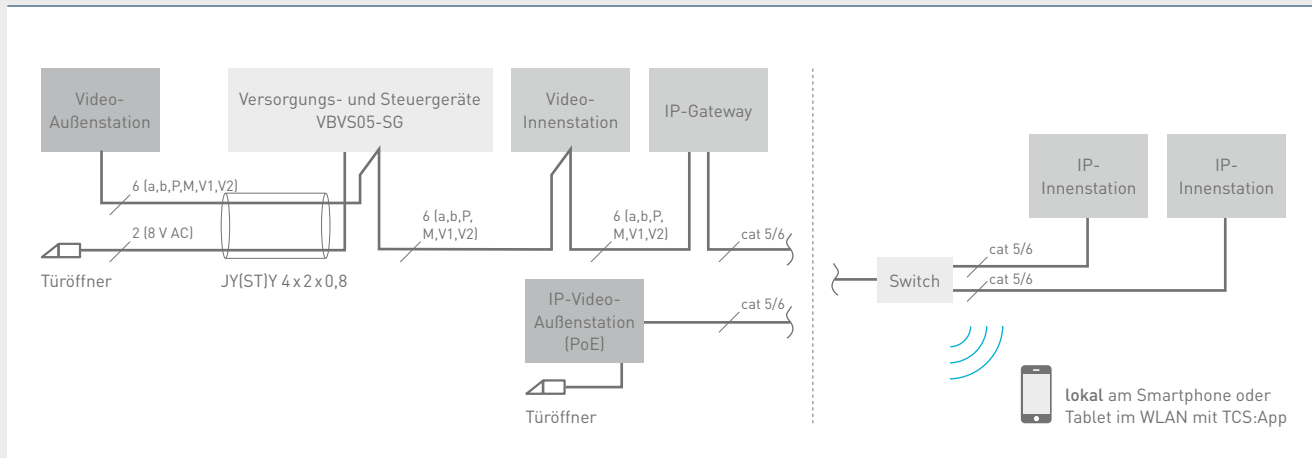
Video-Außenstation

Versorgungs- und Steuergeräte VBVS05-SG

Video-Innenstation

IP-Gateway

6 (a,b,P,M,V1,V2)

2 (8 V AC)

Türöffner

JY(ST)Y 4 x 2 x 0,8

6 (a,b,P, M,V1,V2)

6 (a,b,P, M,V1,V2)

cat 5/6

IP-Video-Außenstation (PoE)

cat 5/6

Türöffner

IP-Innenstation

IP-Innenstation

cat 5/6

cat 5/6

Switch

lokal am Smartphone oder Tablet im WLAN mit TCS:App